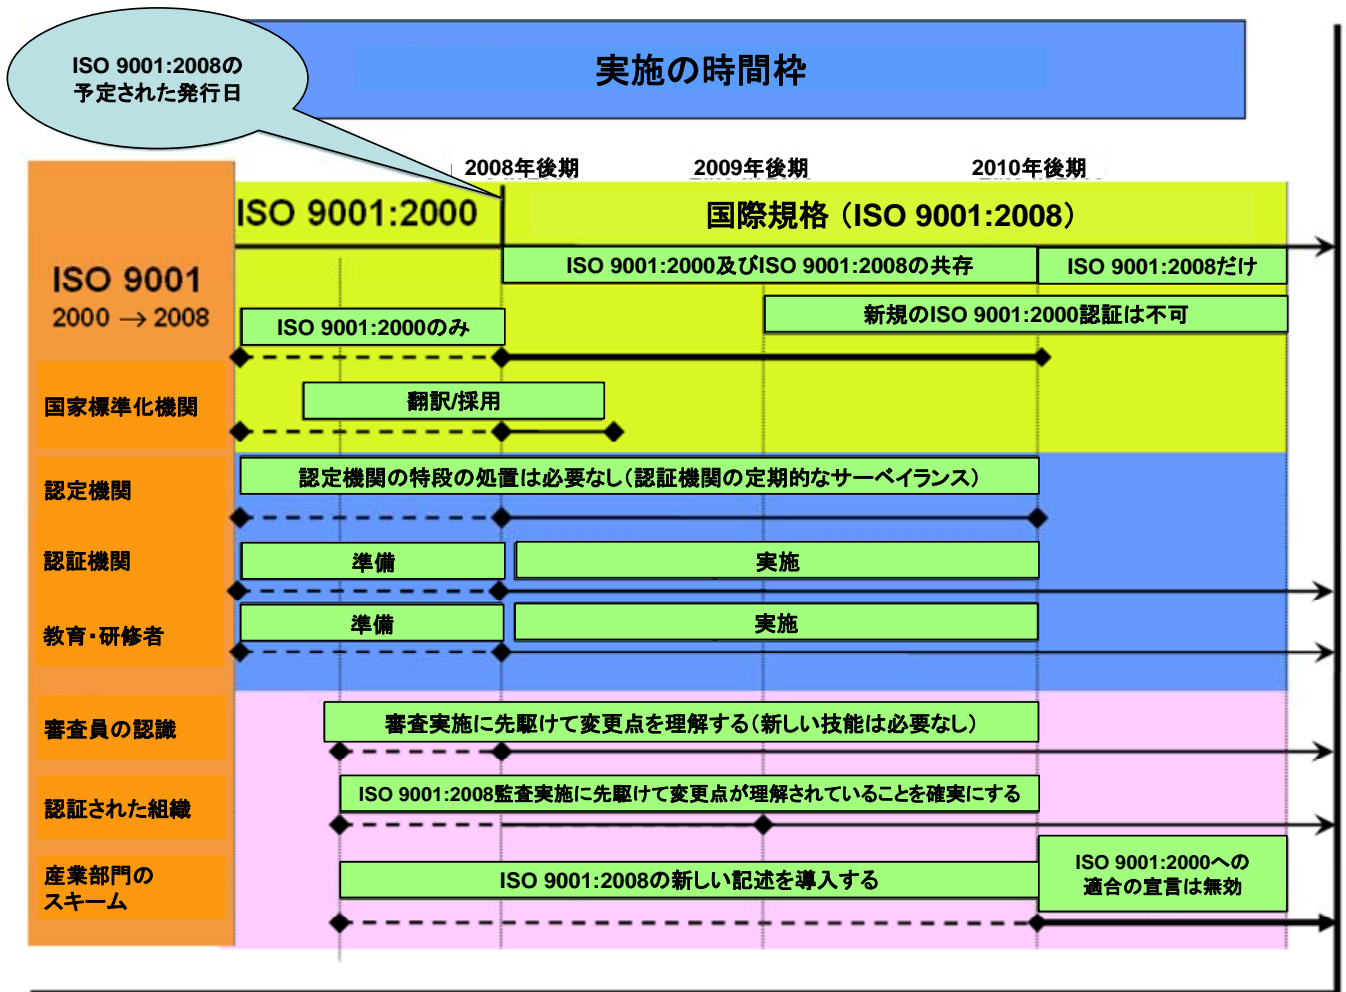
ISO 9001:2008の予定された発行日

実施の時間枠

2008年後期

2009年後期

2010年後期

ISO 9001:2000

国際規格（ISO 9001:2008）

ISO 9001
2000 → 2008

ISO 9001:2000及びISO 9001:2008の共存

ISO 9001:2008だけ

新規のISO 9001:2000認証は不可

ISO 9001:2000のみ

国家標準化機関

翻訳/採用

認定機関

認定機関の特段の処置は必要なし（認証機関の定期的なサーベイランス）

認証機関

準備

実施

教育・研修者

準備

実施

審査員の認識

審査実施に先駆けて変更点を理解する（新しい技能は必要なし）

認証された組織

ISO 9001:2008監査実施に先駆けて変更点が理解されていることを確実にする

産業部門のスキーム

ISO 9001:2008の新しい記述を導入する

ISO 9001:2000への適合の宣言は無効